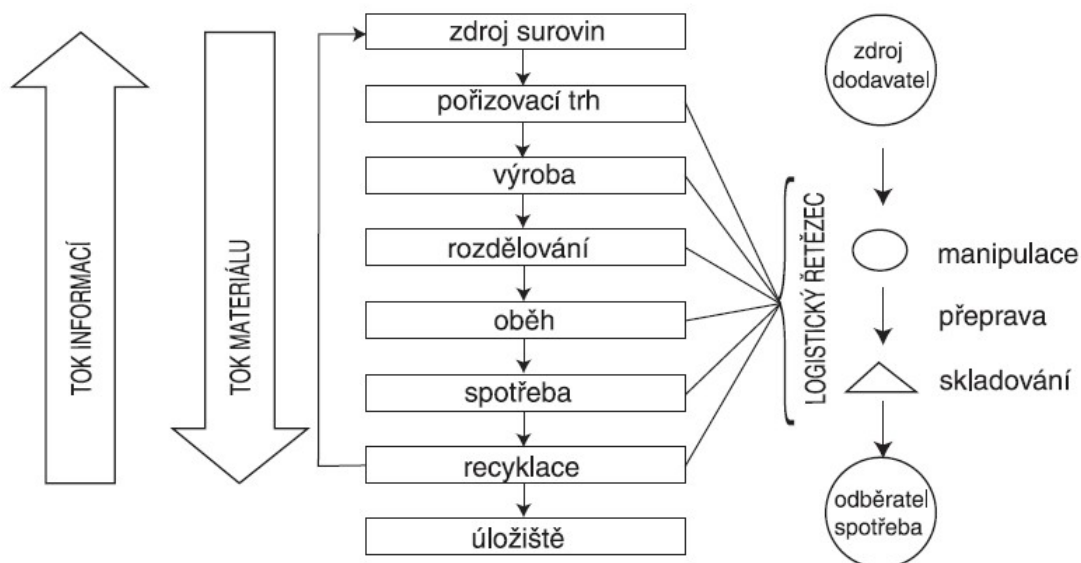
TOK INFORMACÍ

TOK MATERIÁLU

zdroj surovin

pořizovací trh

výroba

rozdělování

oběh

spotřeba

recyklace

úložiště

LOGISTICKÝ ŘETĚZEC

zdroj dodavatel

manipulace

přeprava

skladování

odběratel spotřeba